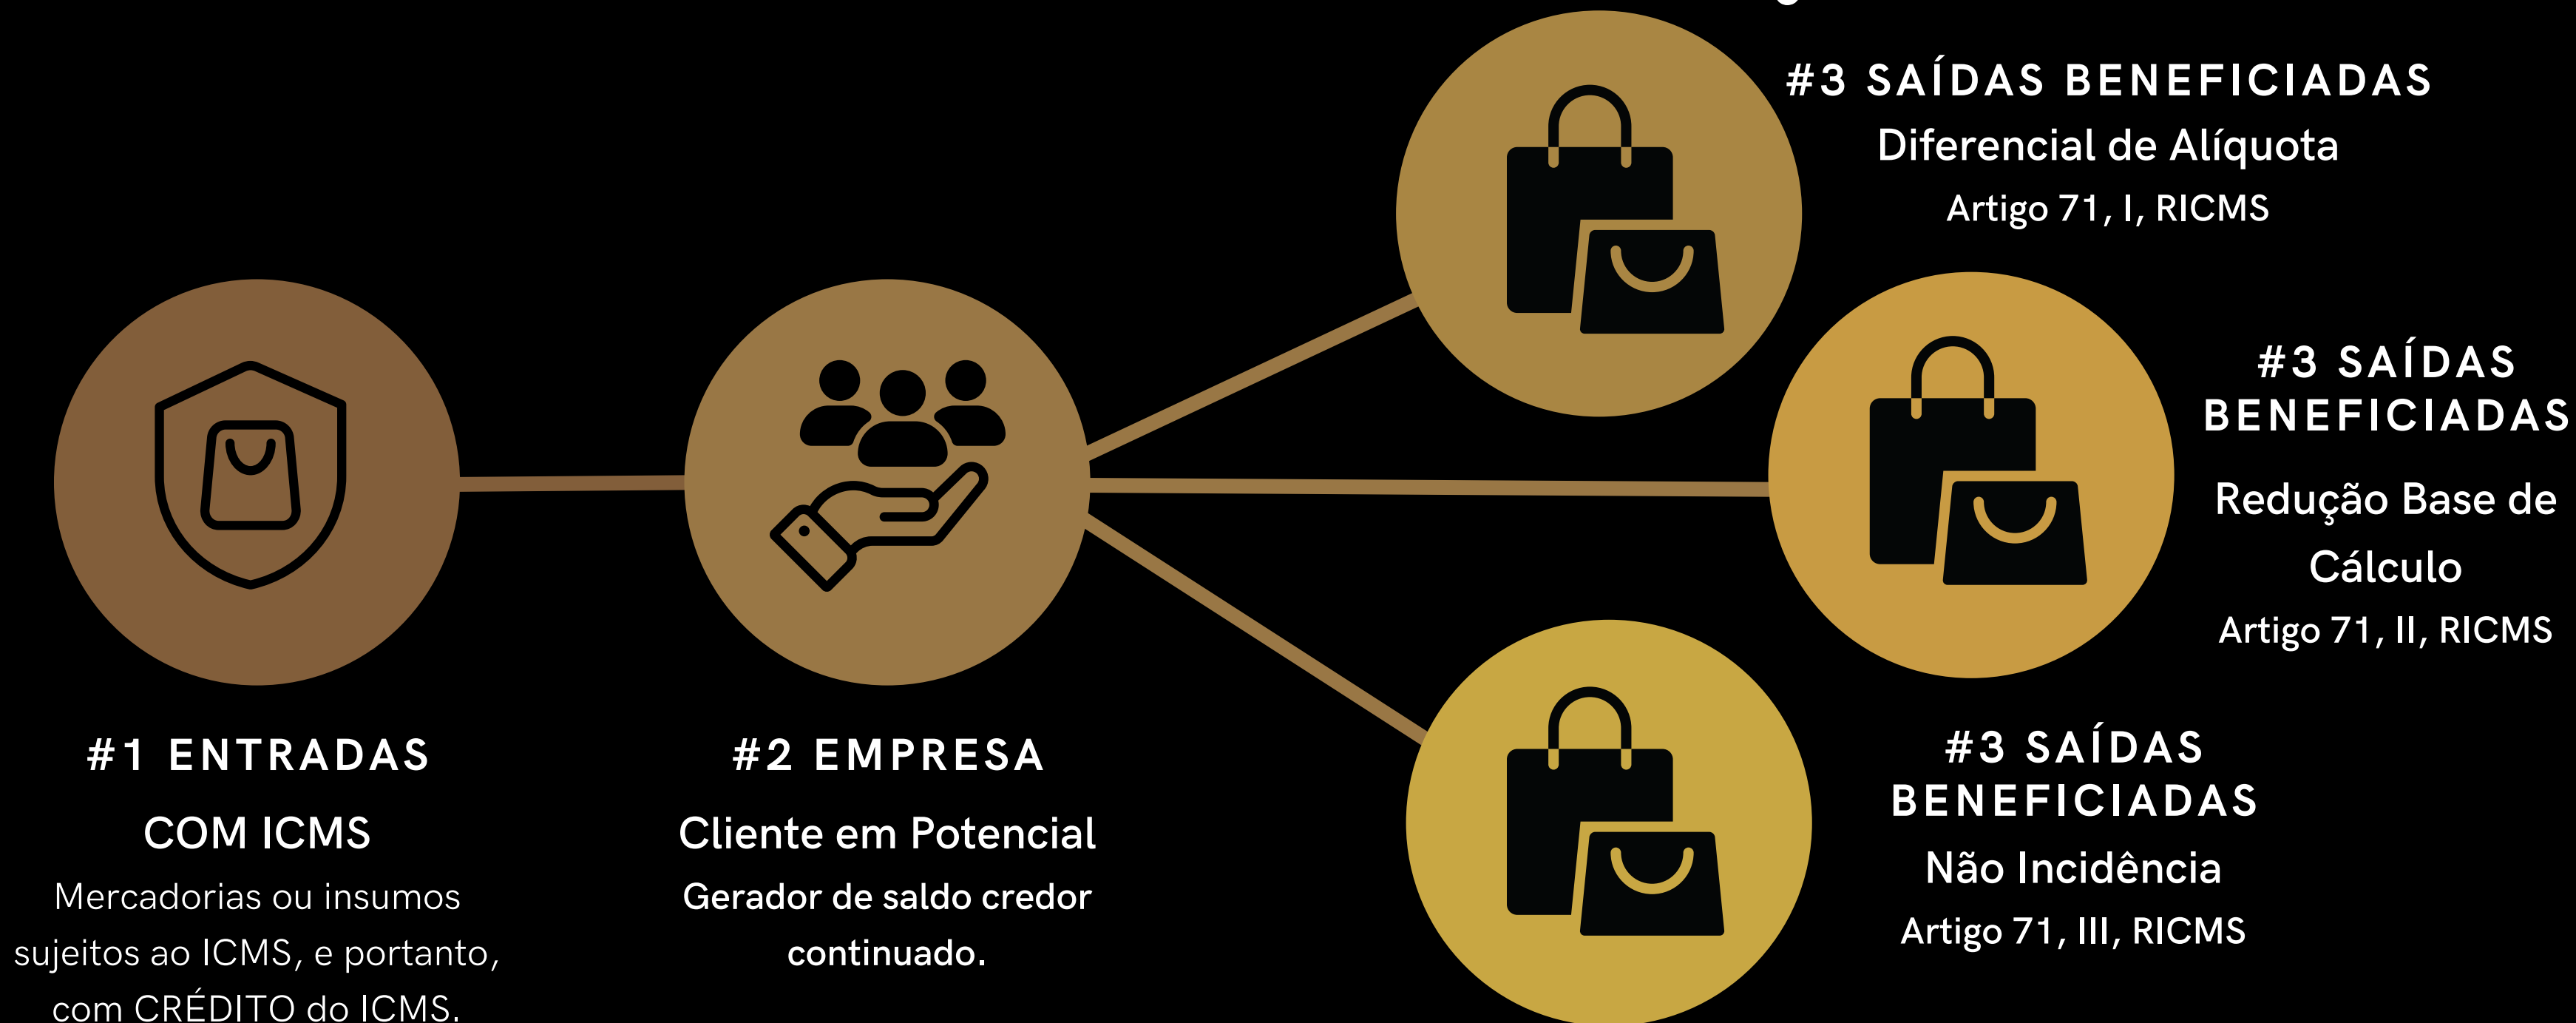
#1 ENTRADAS

COM ICMS

Mercadorias ou insumos sujeitos ao ICMS, e portanto, com CRÉDITO do ICMS.

#2 EMPRESA

Cliente em Potencial

Gerador de saldo credor continuado.

#3 SAÍDAS BENEFICIADAS

Diferencial de Alíquota

Artigo 71, I, RICMS

#3 SAÍDAS BENEFICIADAS

Redução Base de Cálculo

Artigo 71, II, RICMS

#3 SAÍDAS BENEFICIADAS

Não Incidência

Artigo 71, III, RICMS